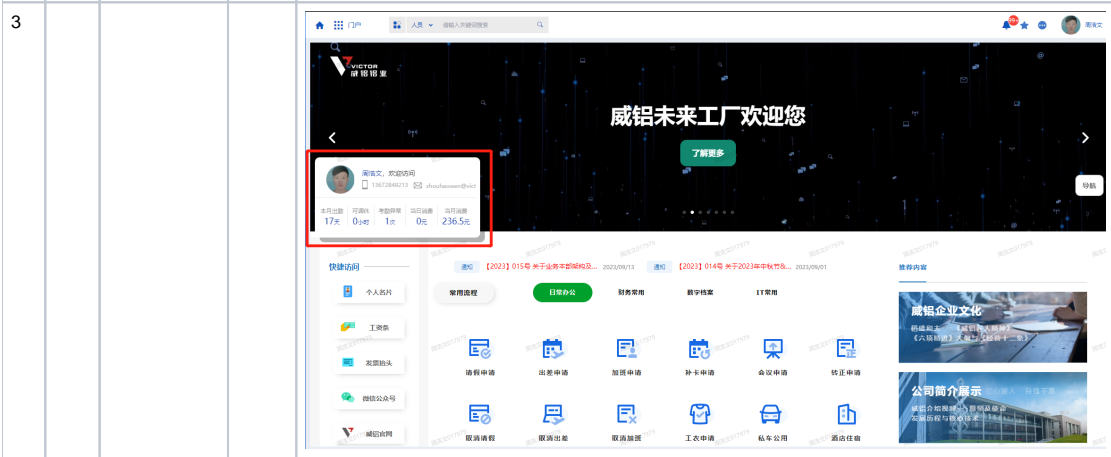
3

门户 人员 请输入关键词搜索

周宿文

VICTOR 威铝铝业

威铝未来工厂欢迎您

了解更多

导航

周宿文，欢迎访问
13672848213 zhousuwen@vict

| 本月出勤 | 可调休 | 考勤异常 | 当日消费 | 当月消费 |
|---|---|---|---|---|
| 17天 | 0小时 | 1次 | 0元 | 236.5元 |

快捷访问

个人名片
工资条
发票抬头
微信公众号
威铝官网

通知 【2023】015号 关于业务丰部间构及... 2023/09/13 通知 【2023】014号 关于2023年中秋节&... 2023/09/01

常用流程 日常办公 财务常用 数字档案 IT常用

请假申请 出差申请 加班申请 补卡申请 会议申请 转正申请
取消请假 取消出差 取消加班 工衣申请 私车公用 酒店住宿

推荐内容

威铝企业文化
《威铝人精神》《六项精进》《经营十二条》

公司简介展示